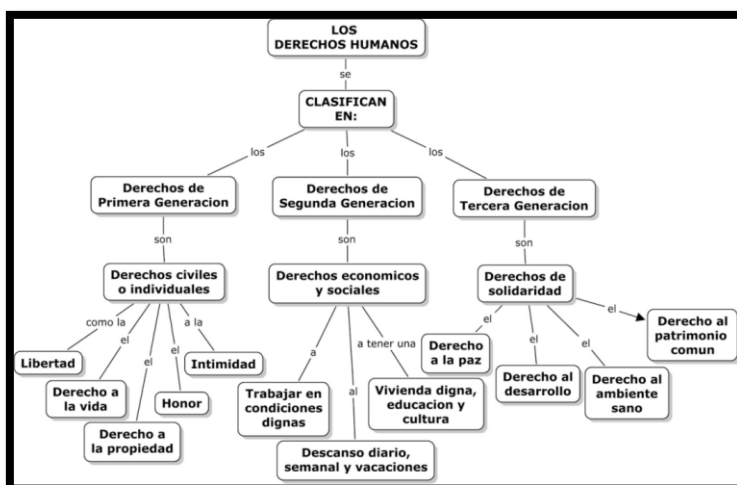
LOS DERECHOS HUMANOS

se

CLASIFICAN EN:

los

los

los

Derechos de Primera Generacion

Derechos de Segunda Generacion

Derechos de Tercera Generacion

son

son

son

Derechos civiles o individuales

Derechos economicos y sociales

Derechos de solidaridad

como la

el

el

el

a la

Libertad

Derecho a la vida

Derecho a la propiedad

Honor

Intimidad

a

al

a tener una

Trabajar en condiciones dignas

Descanso diario, semanal y vacaciones

Vivienda digna, educacion y cultura

el

el

el

el

Derecho a la paz

Derecho al desarrollo

Derecho al ambiente sano

Derecho al patrimonio comun